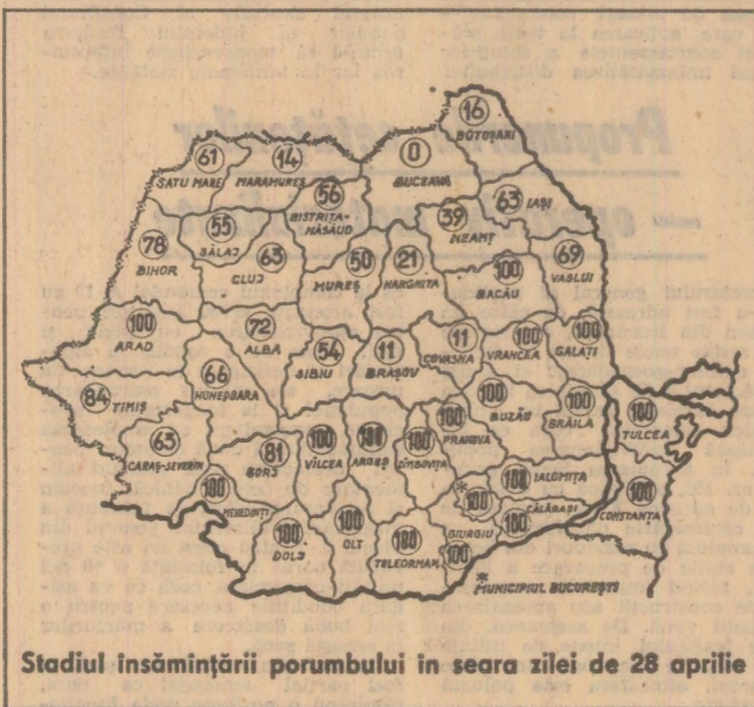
16
BOTOSANI
61
SATU MARE
14
MARAMUREȘ
0
SUCEAVA
56
BISTRIȚA-NĂSĂUD
63
IAȘI
39
NEAMȚ
55
SĂLAJ
78
BIHOR
63
CLUJ
50
MUREȘ
21
HARGHITA
100
BACĂU
69
VASLUI
100
ARAD
72
ALBA
11
COVASNA
100
VRANCEA
100
GALAȚI
66
HUNEDOARA
54
SIBIU
11
BRAȘOV
84
TIMIȘ
100
BUZĂU
100
BRĂILA
100
TULCEA
65
CARAȘ-SEVERIN
81
GORJ
100
VÎLCEA
100
ARGEȘ
100
DÎMBOVIȚA
100
PRAHOVA
100
IALOMIȚA
100
MEHEDINȚI
100
100
CĂLĂRAȘI
100
CONSTANȚA
100
DOLJ
100
OLT
100
TELEORMAN
100
GIURGIU
* MUNICIPIUL BUCUREȘTI

Stadiul însămînțării porumbului în seara zilei de 28 aprilie